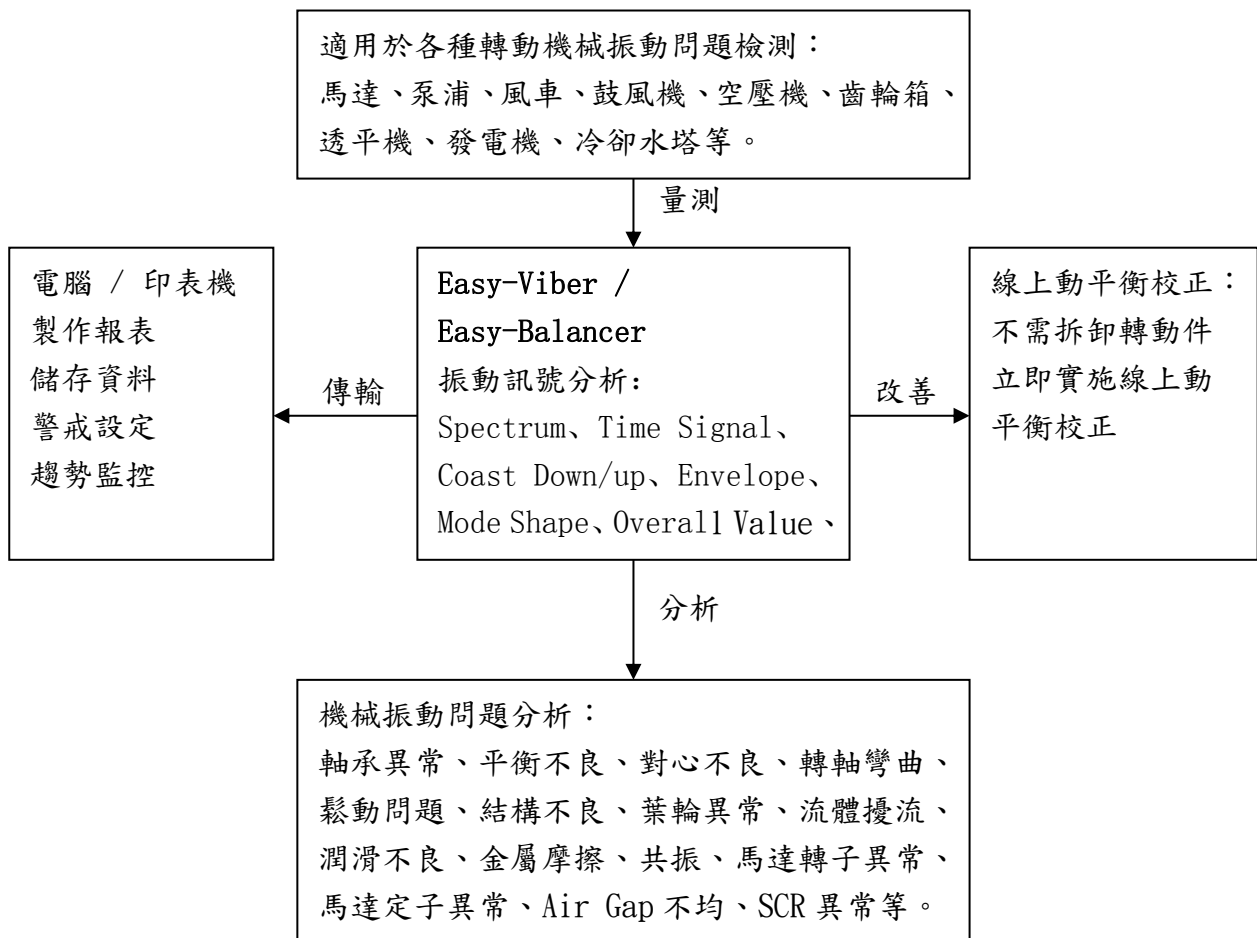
適用於各種轉動機械振動問題檢測：
馬達、泵浦、風車、鼓風機、空壓機、齒輪箱、透平機、發電機、冷卻水塔等。

量測

電腦 / 印表機
製作報表
儲存資料
警戒設定
趨勢監控

傳輸

Easy-Viber /
Easy-Balancer
振動訊號分析:
Spectrum、Time Signal、Coast Down/up、Envelope、Mode Shape、Overall Value、

改善

線上動平衡校正：
不需拆卸轉動件
立即實施線上動平衡校正

分析

機械振動問題分析：
軸承異常、平衡不良、對心不良、轉軸彎曲、鬆動問題、結構不良、葉輪異常、流體擾流、潤滑不良、金屬摩擦、共振、馬達轉子異常、馬達定子異常、Air Gap 不均、SCR 異常等。